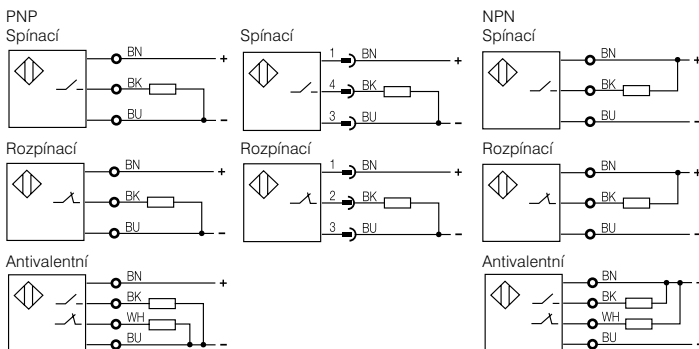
PNP
Spínací

BN
+
BK
BU
–

Spínací

1
BN
+
4
BK
3
BU
–

NPN
Spínací

BN
+
BK
BU
–

Rozpínací

BN
+
BK
BU
–

Rozpínací

1
BN
+
2
BK
3
BU
–

Rozpínací

BN
+
BK
BU
–

Antivalentní

BN
+
BK
WH
BU
–

Antivalentní

BN
+
BK
WH
BU
–